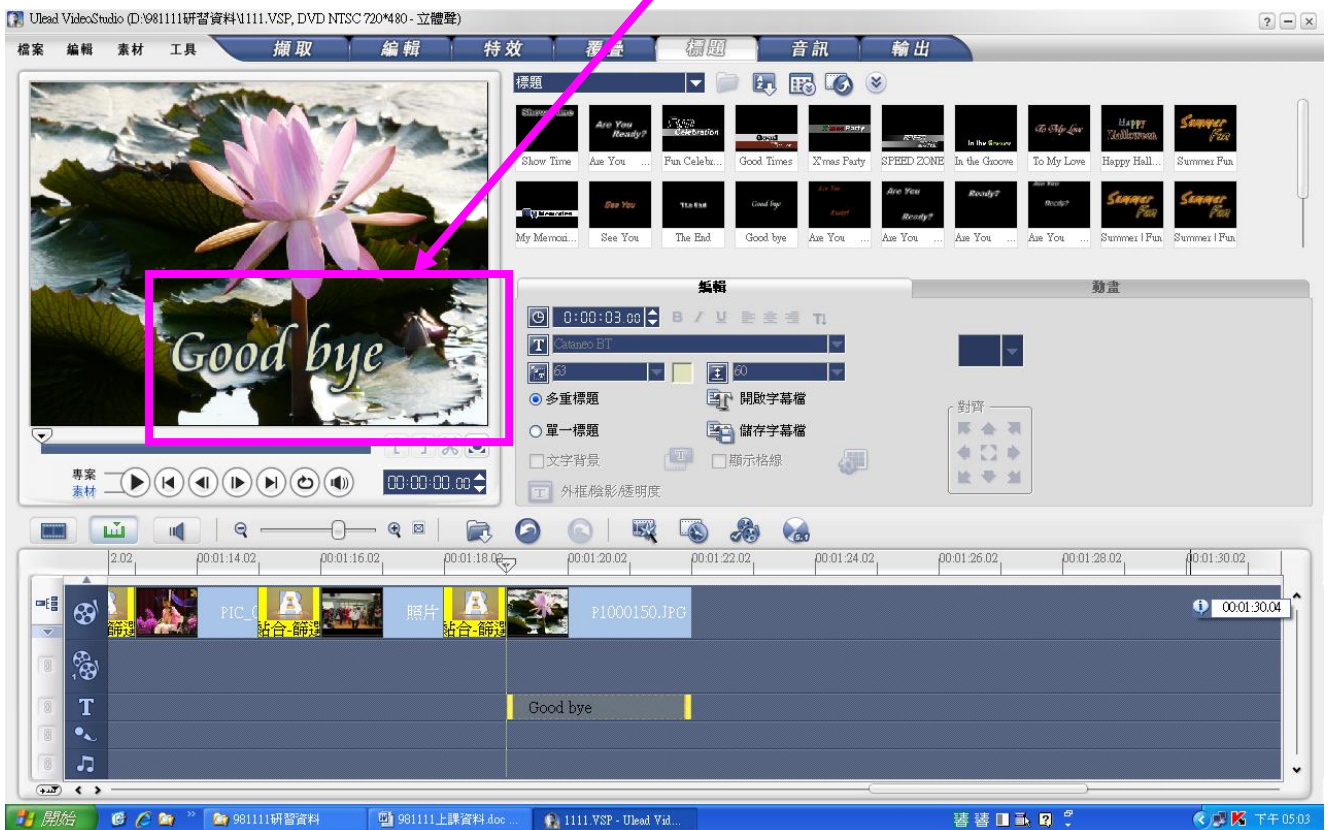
Ulead VideoStudio (D:\981111研習資料\1111.VSP, DVD NTSC 720*480 - 立體聲)

檔案 編輯 素材 工具 擷取 編輯 特效 覆疊 標題 音訊 輸出

標題

Show Time | Are You ... | Fun Celebr... | Good Times | X'mas Party | SPEED ZONE | In the Groove | To My Love | Happy Hall... | Summer Fun

My Memori... | See You | The End | Good bye | Are You ... | Are You ... | Are You ... | Are You ... | Summer | Fun | Summer | Fun

Good bye

編輯 動畫

0:00:03.00

Cataneo BT

63 60

◉ 多重標題 開啟字幕檔
○ 單一標題 儲存字幕檔
文字背景 顯示格線
外框/陰影/透明度

對齊

專案
素材

00:00:00.00

2:02 00:01:14.02 00:01:16.02 00:01:18.02 00:01:20.02 00:01:22.02 00:01:24.02 00:01:26.02 00:01:28.02 00:01:30.02

篩選 PIC_C 結合-篩選 照片 結合-篩選 P1000150.JPG 00:01:30.04

Good bye

開始 981111研習資料 981111上課資料.doc ... 1111.VSP - Ulead Vid... 下午 05:03